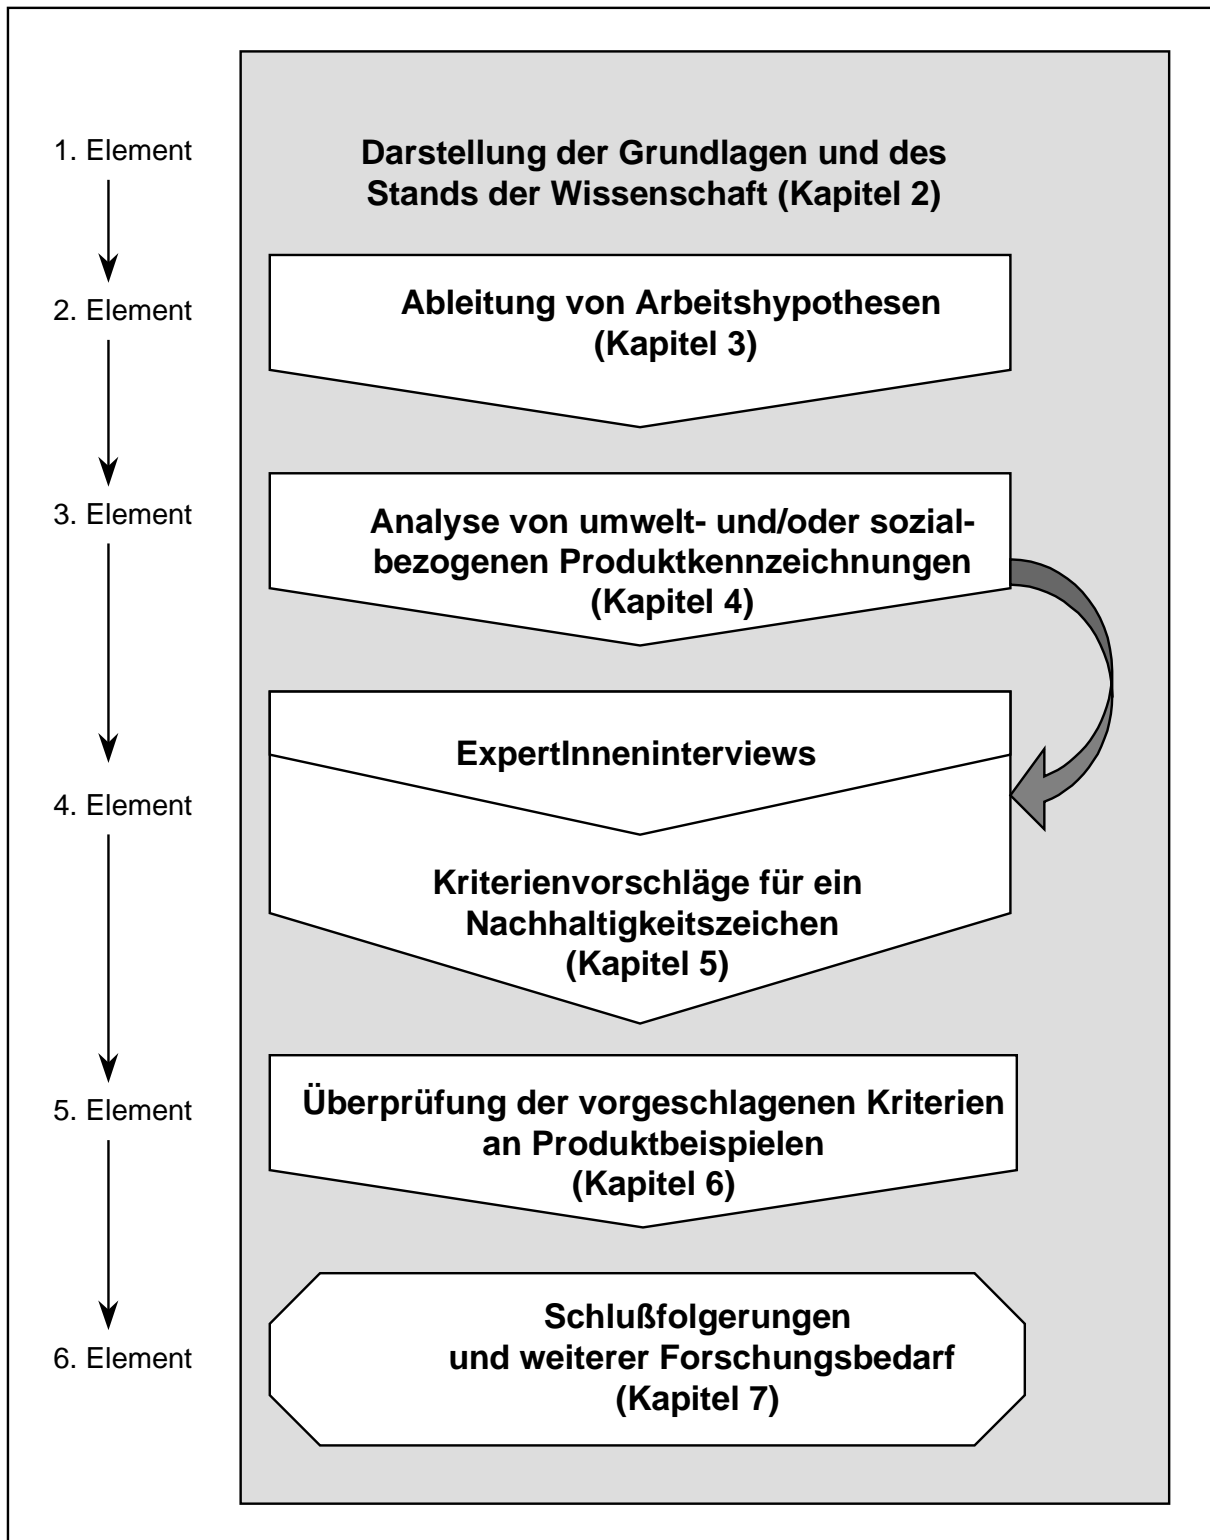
1. Element

Darstellung der Grundlagen und des Stands der Wissenschaft (Kapitel 2)

2. Element

Ableitung von Arbeitshypothesen (Kapitel 3)

3. Element

Analyse von umwelt- und/oder sozialbezogenen Produktkennzeichnungen (Kapitel 4)

4. Element

ExpertInneninterviews

Kriterienvorschläge für ein Nachhaltigkeitszeichen (Kapitel 5)

5. Element

Überprüfung der vorgeschlagenen Kriterien an Produktbeispielen (Kapitel 6)

6. Element

Schlußfolgerungen und weiterer Forschungsbedarf (Kapitel 7)